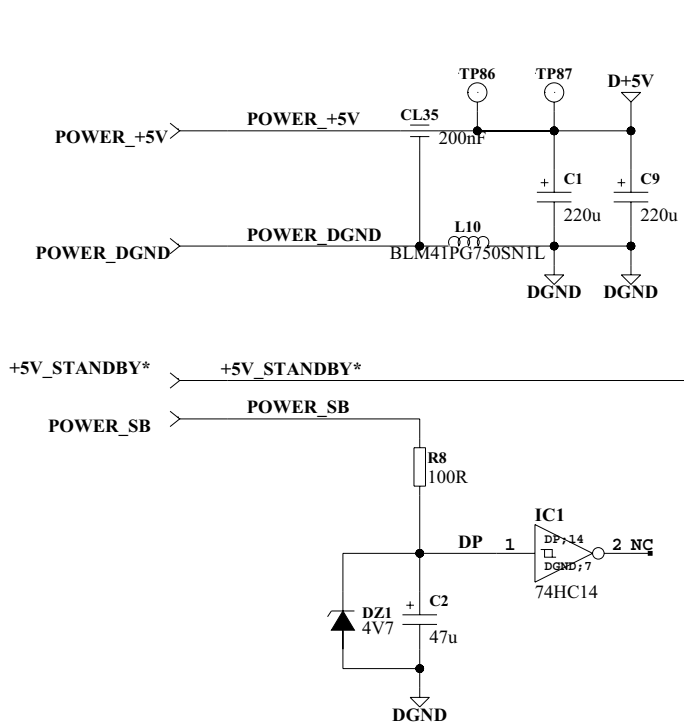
TP86
TP87
D+5V
POWER_+5V
POWER_+5V
CL35
200nF
+ C1
220u
+ C9
220u
L10
POWER_DGND
POWER_DGND
BLM41PG750SN1L
DGND
DGND

+5V_STANDBY*
+5V_STANDBY*
POWER_SB
POWER_SB
R8
100R
IC1
DP
1
DP;14
DGND;7
2 NC
74HC14
DZ1
4V7
+ C2
47u
DGND